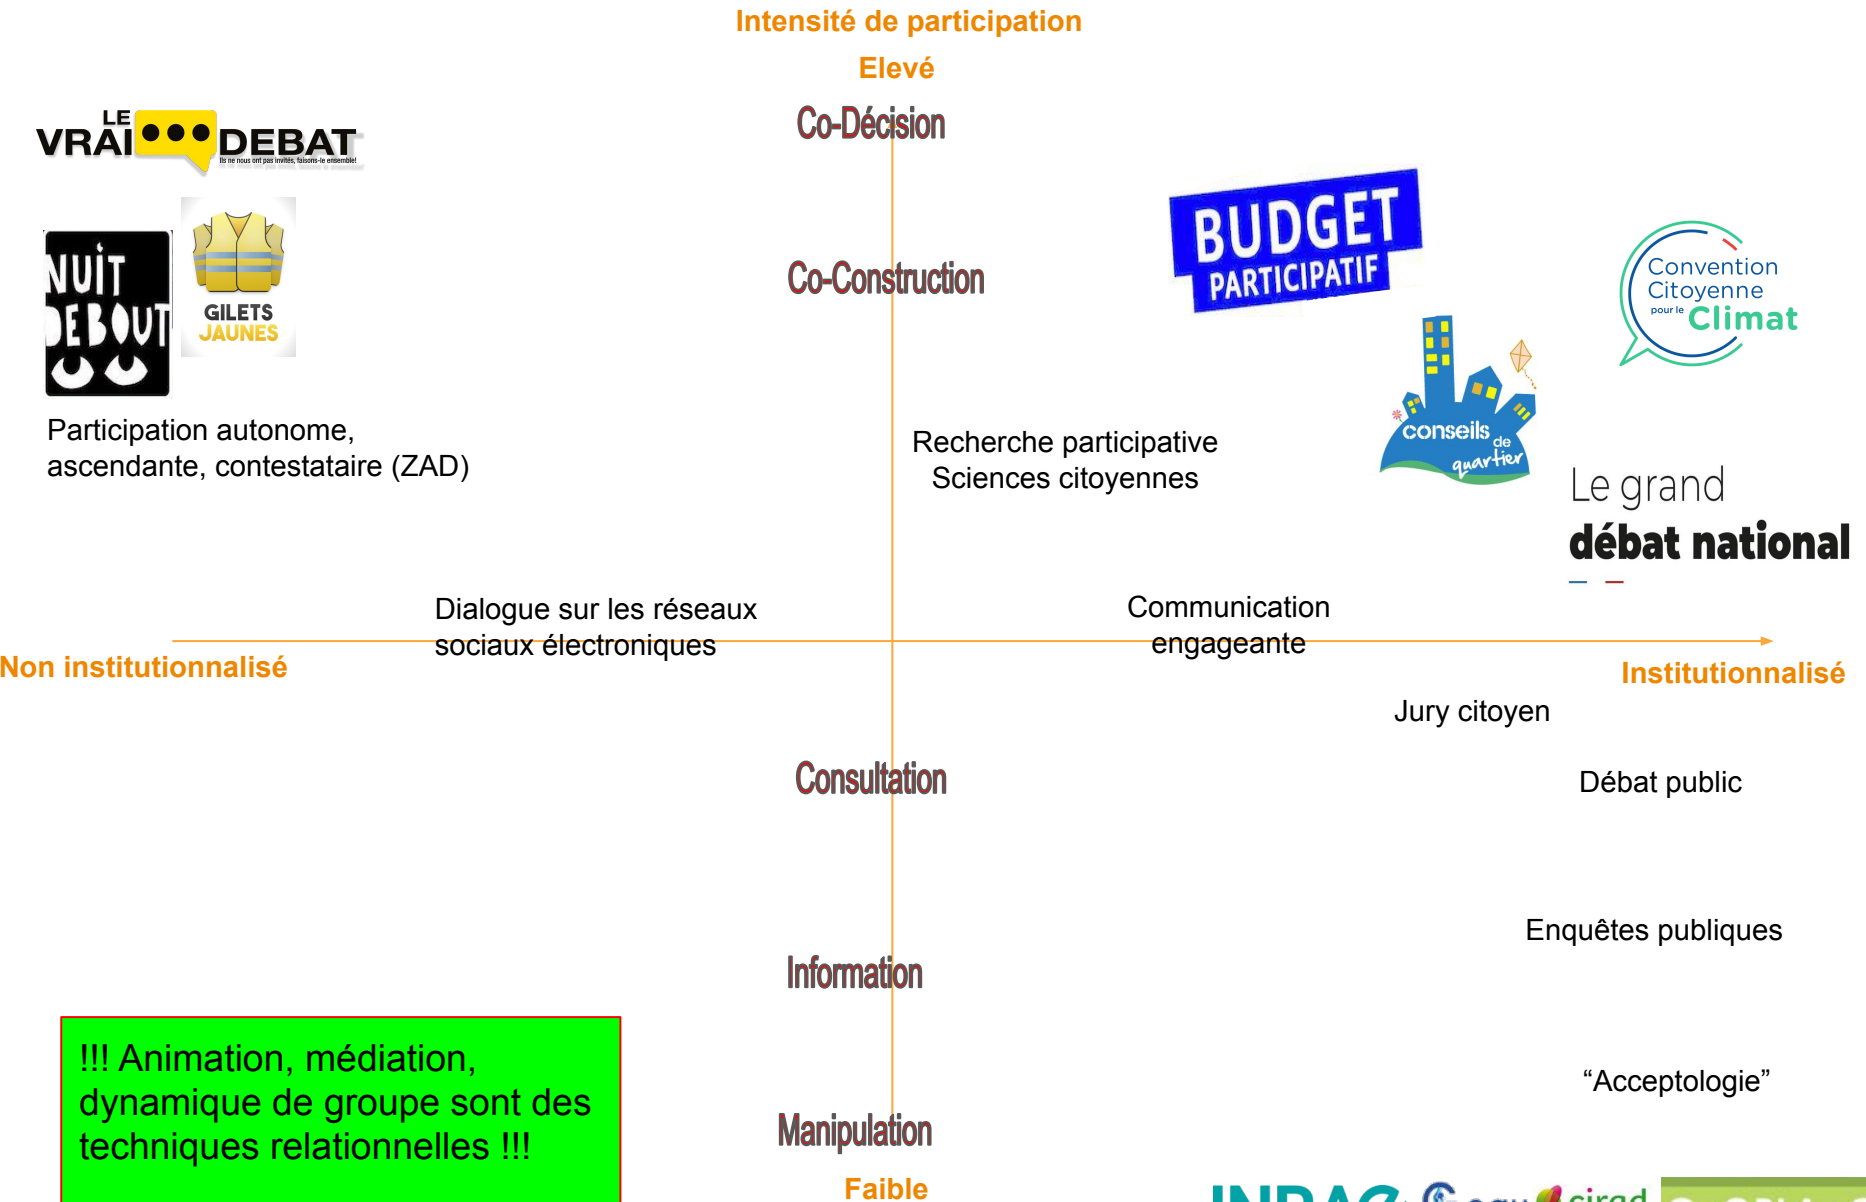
Intensité de participation

Elevé

Co-Décision

LE VRAI DEBAT
Ils ne nous ont pas invités, faisons-le ensemble!

NUIT DEBOUT

GILETS JAUNES

Co-Construction

BUDGET PARTICIPATIF

Convention Citoyenne pour le Climat

conseils de quartier

Participation autonome, ascendante, contestataire (ZAD)

Recherche participative
Sciences citoyennes

Le grand débat national

Dialogue sur les réseaux sociaux électroniques

Communication engageante

Non institutionnalisé

Institutionnalisé

Jury citoyen

Consultation

Débat public

Enquêtes publiques

Information

!!! Animation, médiation, dynamique de groupe sont des techniques relationnelles !!!

“Acceptologie”

Manipulation

Faible

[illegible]